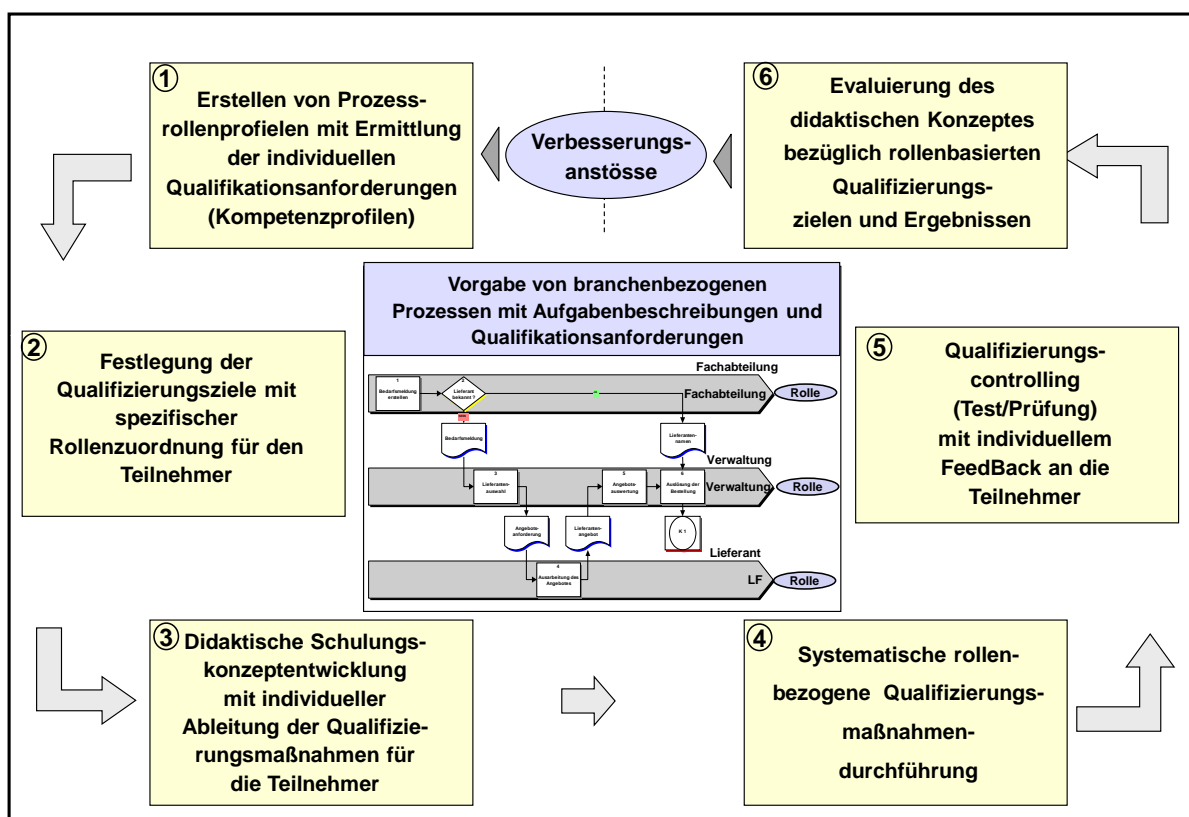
① Erstellen von Prozessrollenprofielen mit Ermittlung der individuellen Qualifikationsanforderungen (Kompetenzprofilen)

Verbesserungsanstösse

⑥ Evaluierung des didaktischen Konzeptes bezüglich rollenbasierten Qualifizierungszielen und Ergebnissen

Vorgabe von branchenbezogenen Prozessen mit Aufgabenbeschreibungen und Qualifikationsanforderungen

② Festlegung der Qualifizierungsziele mit spezifischer Rollenzuordnung für den Teilnehmer

Fachabteilung

1 Bedarfsmeldung erstellen

Lieferant bekannt ?

Fachabteilung

Rolle

Bedarfsmeldung

Lieferantennamen

Verwaltung

3 Lieferantenauswahl

5 Angebotsauswertung

6 Auslösung der Bestellung

Verwaltung

Rolle

Angebotsanforderung

Lieferantenangebot

K 1

Lieferant

4 Ausarbeitung des Angebotes

LF

Rolle

⑤ Qualifizierungscontrolling (Test/Prüfung) mit individuellem FeedBack an die Teilnehmer

③ Didaktische Schulungskonzeptentwicklung mit individueller Ableitung der Qualifizierungsmaßnahmen für die Teilnehmer

④ Systematische rollenbezogene Qualifizierungsmaßnahmendurchführung